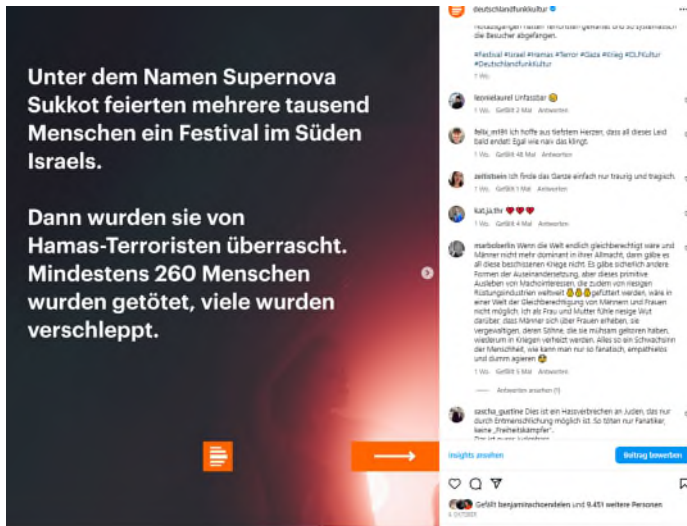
Unter dem Namen Supernova Sukkot feierten mehrere tausend Menschen ein Festival im Süden Israels.

Dann wurden sie von Hamas-Terroristen überrascht. Mindestens 260 Menschen wurden getötet, viele wurden verschleppt.

deutschlandfunkkultur

Notausgängen hätten Terroristen gewartet und so systematisch die Besucher abgefangen.

#Festival #Israel #Hamas #Terror #Gaza #Krieg #DLFKultur #Deutschlandfunkkultur

1 Wo.

leonielaurel Unfassbar 😢
1 Wo. Gefällt 2 Mal Antworten

felix_mt89 Ich hoffe aus tiefstem Herzen, dass all dieses Leid bald endet! Egal wie naiv das klingt.
1 Wo. Gefällt 48 Mal Antworten

zeitistsein Ich finde das Ganze einfach nur traurig und tragisch.
1 Wo. Gefällt 1 Mal Antworten

kat.ja.thr ❤️❤️❤️
1 Wo. Antworten

marbolberlin Wenn die Welt endlich gleichberechtigt wäre und Männer nicht mehr dominant in ihrer Allmacht, dann gäbe es all diese beschissenen Kriege nicht. Es gäbe sicherlich andere Formen der Auseinandersetzung, aber dieses primitive Ausleben von Machointeressen, die zudem von riesigen Rüstungsindustrien weltweit 😡😡😡 gefüttert werden, wäre in einer Welt der Gleichberechtigung von Männern und Frauen nicht möglich. Ich als Frau und Mutter fühle riesige Wut darüber, dass Männer sich über Frauen erheben, sie vergewaltigen, deren Söhne, die sie mühsam geboren haben, wiederum in Kriegen verheizt werden. Alles so ein Schwachsinn der Menschheit, wie kann man nur so fanatisch, empathielos und dumm agieren 😢
1 Wo. Gefällt 5 Mal Antworten

Antworten ansehen (1)

sascha_guetline Dies ist ein Hassverbrechen an Juden, das nur durch Entmenschlichung möglich ist. So töten nur Fanatiker, keine „Freiheitskämpfer".
Dies ist purer Judenhass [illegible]

Insights ansehen
Beitrag bewerben

Gefällt benjaminschoenteleen und 9.451 weitere Personen
9. OKTOBER